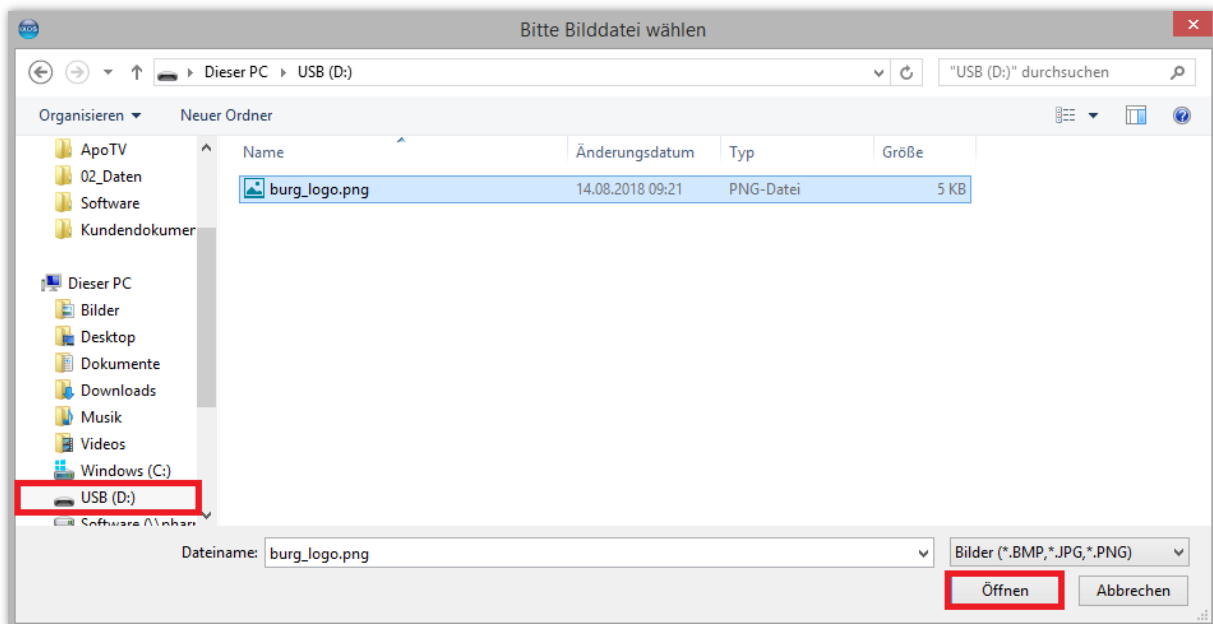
IXOS

Bitte Bilddatei wählen

Dieser PC ▸ USB (D:)

"USB (D:)" durchsuchen

Organisieren ▾ Neuer Ordner

ApoTV
02_Daten
Software
Kundendokumer

Dieser PC
Bilder
Desktop
Dokumente
Downloads
Musik
Videos
Windows (C:)
USB (D:)
Software (\\phar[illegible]

| Name | Änderungsdatum | Typ | Größe |
|---|---|---|---|
| burg_logo.png | 14.08.2018 09:21 | PNG-Datei | 5 KB |

Dateiname: burg_logo.png

Bilder (*.BMP,*.JPG,*.PNG)

Öffnen Abbrechen